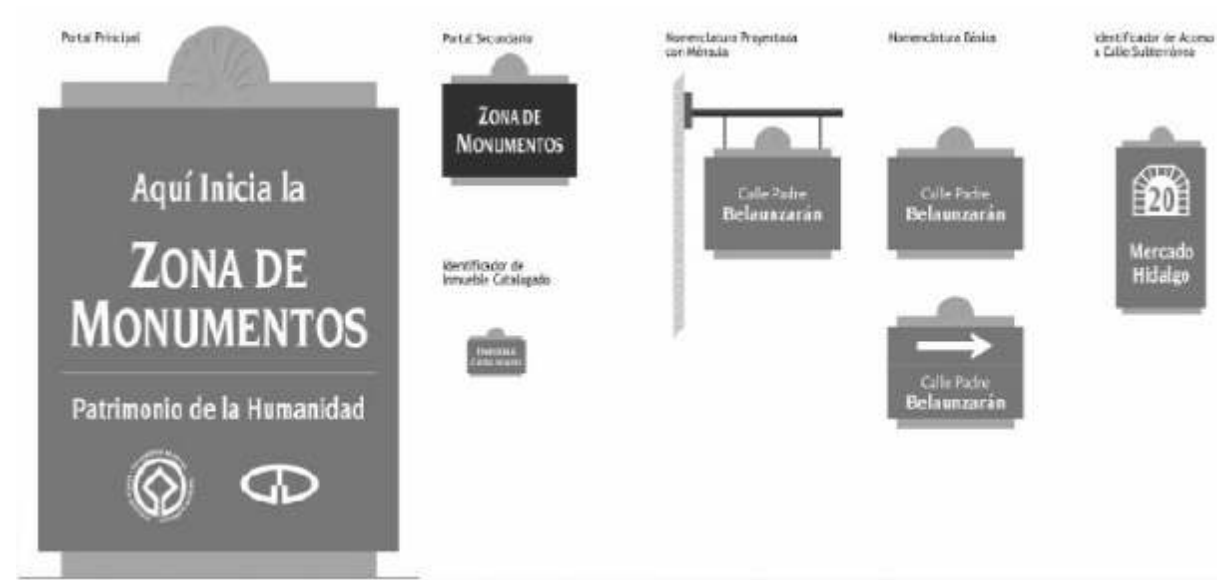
Portal Principal

Aquí Inicia la

ZONA DE MONUMENTOS

Patrimonio de la Humanidad

Portal Secundario

ZONA DE MONUMENTOS

Identificador de Inmueble Catalogado

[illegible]

Nomenclatura Proyectada con Ménsula

Calle Padre
Belaunzarán

Nomenclatura Básica

Calle Padre
Belaunzarán

Calle Padre
Belaunzarán

Identificador de Acceso a Calle Subterránea

20

Mercado
Hidalgo